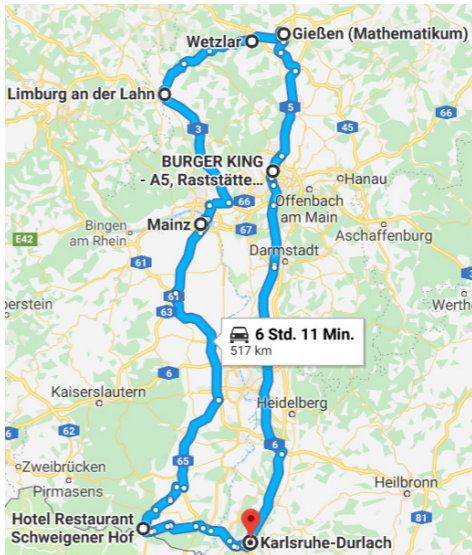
Wetzlar
Gießen (Mathematikum)
Limburg an der Lahn
5
66
3
45
BURGER KING - A5, Raststätte...
Hanau
Offenbach am Main
Bingen am Rhein
66
Mainz
67
Aschaffenburg
E42
Darmstadt
61
61
erstein
63
Werth
6 Std. 11 Min.
517 km
6
Kaiserslautern
Heidelberg
62
6
6
65
Zweibrücken
Pirmasens
Heilbronn
Hotel Restaurant Schweigener Hof
81
Karlsruhe-Durlach